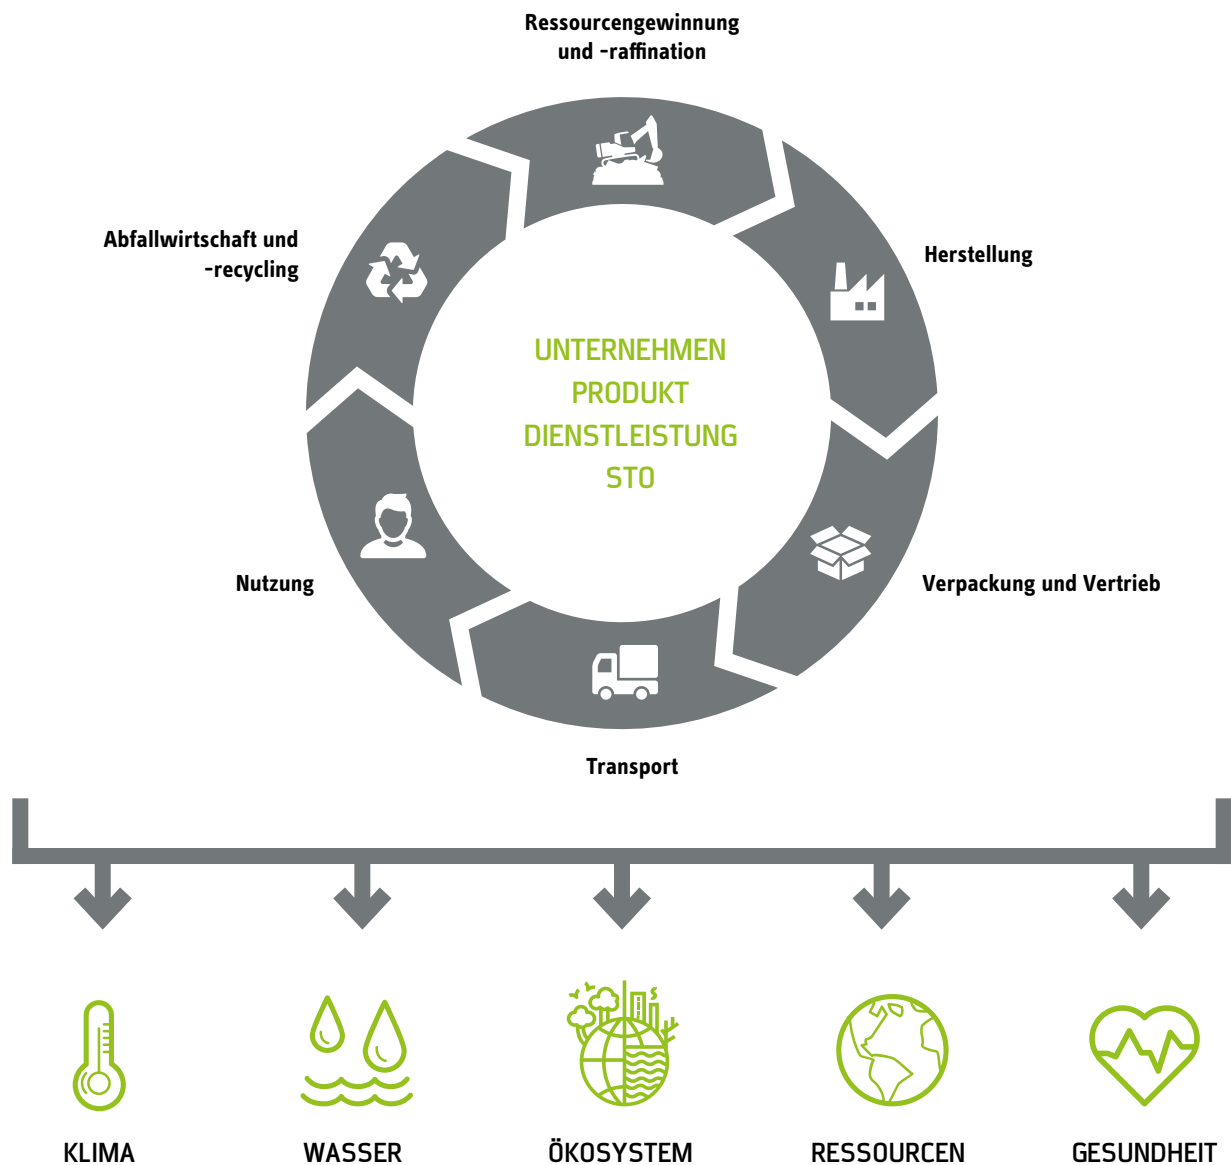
Ressourcengewinnung und -raffination

Herstellung

Verpackung und Vertrieb

Transport

Nutzung

Abfallwirtschaft und -recycling

UNTERNEHMEN
PRODUKT
DIENSTLEISTUNG
STO

KLIMA

WASSER

ÖKOSYSTEM

RESSOURCEN

GESUNDHEIT